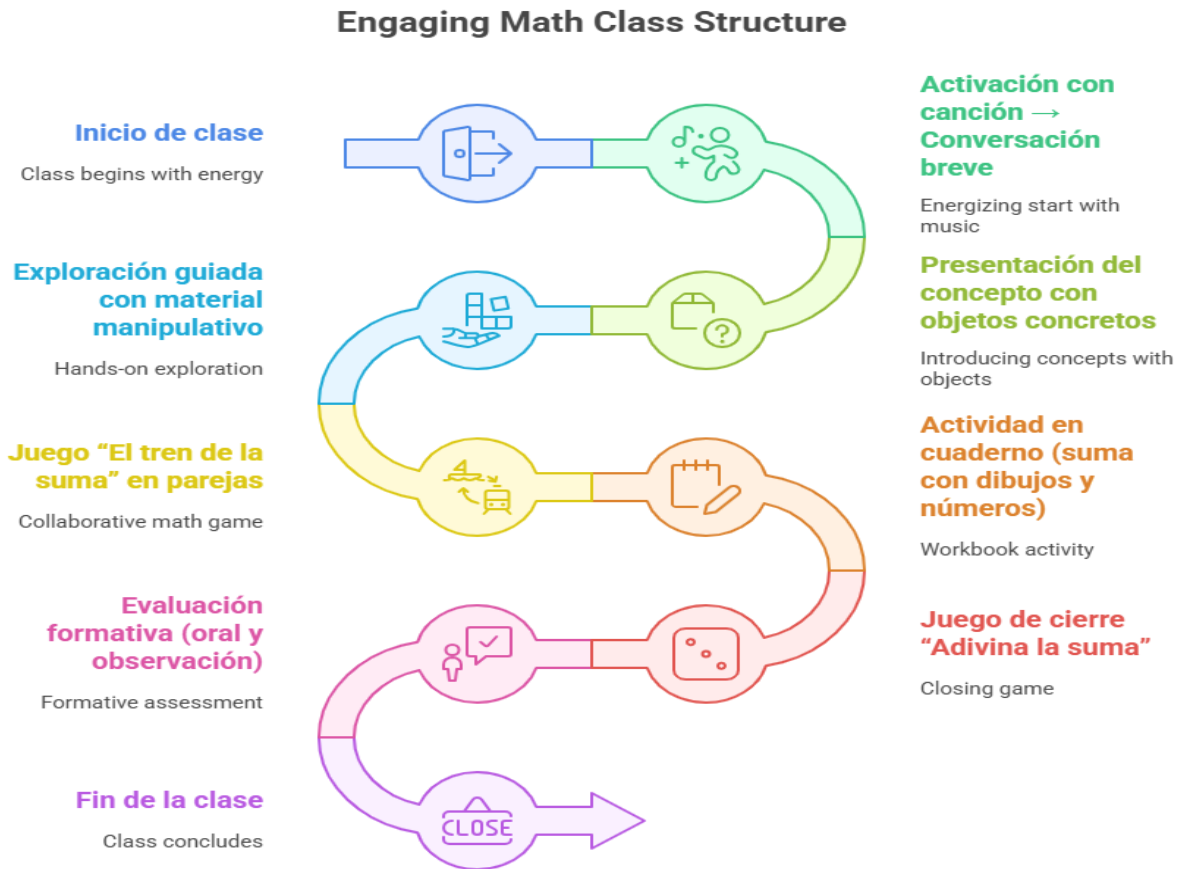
Engaging Math Class Structure

Inicio de clase

Class begins with energy

Activación con canción → Conversación breve

Energizing start with music

Exploración guiada con material manipulativo

Hands-on exploration

Presentación del concepto con objetos concretos

Introducing concepts with objects

Juego "El tren de la suma" en parejas

Collaborative math game

Actividad en cuaderno (suma con dibujos y números)

Workbook activity

Evaluación formativa (oral y observación)

Formative assessment

Juego de cierre "Adivina la suma"

Closing game

Fin de la clase

Class concludes

CLOSE